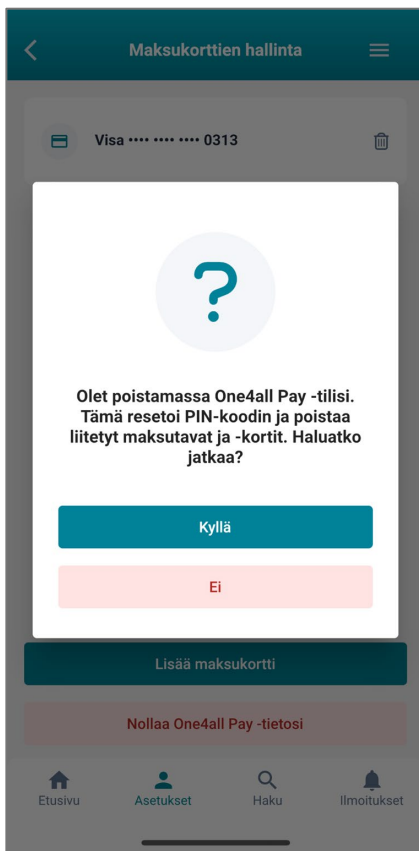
Maksukorttien hallinta

Visa •••• •••• •••• 0313

?

Olet poistamassa One4all Pay -tilisi. Tämä resetoi PIN-koodin ja poistaa liitetyt maksutavat ja -kortit. Haluatko jatkaa?

Kyllä

Ei

Lisää maksukortti

Nollaa One4all Pay -tietosi

Etusivu
Asetukset
Haku
Ilmoitukset